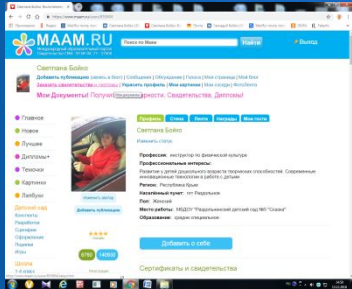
Светлана Бойко

https://www.maam.ru/users/955906

MAAM.RU

Международный образовательный портал

Поиск по Маам

Найти

Выход

Светлана Бойко

Добавить публикацию | Записи в блог | Сообщения | Обучение | Поиск | Мои страницы | Мои Блог

Заказать свидетельство о публикации | Мои публикации | Мои картинки | Мое сердце | Фотобанк

Мои Документы! Получить грамоты. Свидетельство. Дипломы!

Главное

Новое

Лучшее

Дипломы

Темочки

Картинки

Либрус

Детский сад

Конспекты

Разработки

Сценарии

Оформление

Поделки

Игры

Школа

Изменить фото

Профиль

Стена

Фото

Награды

Мои места

Светлана Бойко

Изменить статус

Профессия: инструктор по физической культуре

Профессиональные интересы:

Развитие у детей дошкольного возраста творческих способностей. Современные инновационные технологии в работе с детьми

Регион: Республика Крым

Населённый пункт: пгт Раздольное

Пол: Женский

Место работы: МБДОУ "Раздольненский детский сад №5 "Сказка"

Образование: среднее специальное

Добавить о себе

4780

140500

Сертификаты и свидетельства